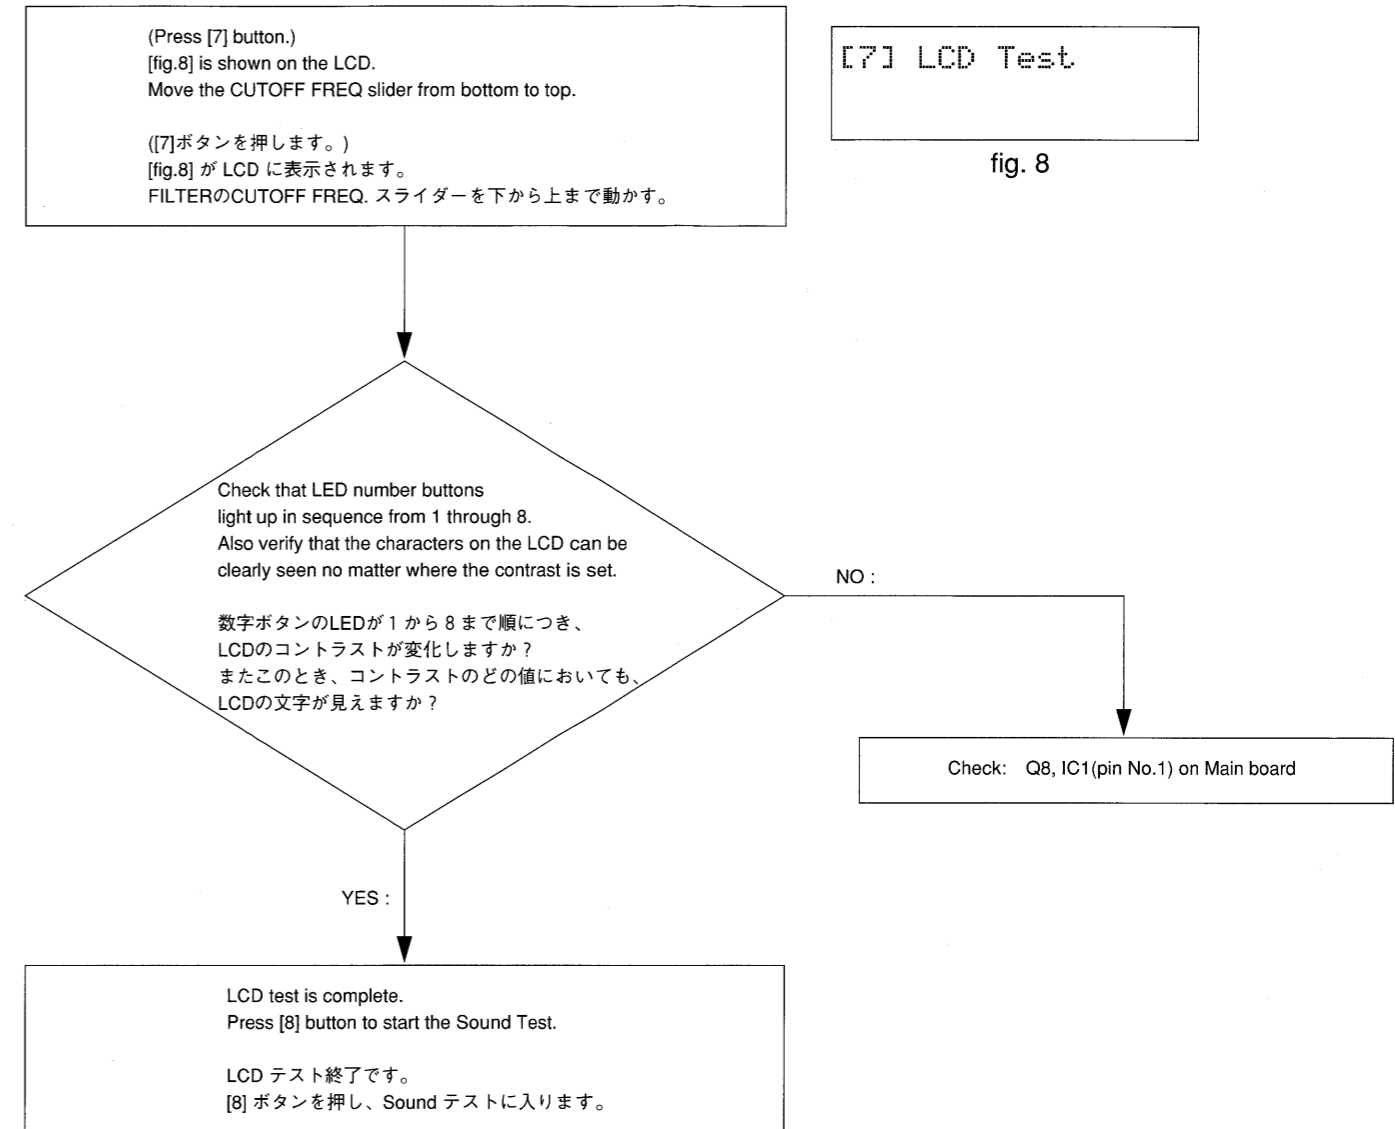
(Press [7] button.)
[fig.8] is shown on the LCD.
Move the CUTOFF FREQ slider from bottom to top.

([7]ボタンを押します。)
[fig.8] が LCD に表示されます。
FILTERのCUTOFF FREQ. スライダーを下から上まで動かす。

[7] LCD Test

fig. 8

Check that LED number buttons light up in sequence from 1 through 8.
Also verify that the characters on the LCD can be clearly seen no matter where the contrast is set.

数字ボタンのLEDが 1 から 8 まで順につき、
LCDのコントラストが変化しますか？
またこのとき、コントラストのどの値においても、
LCDの文字が見えますか？

NO :

Check: Q8, IC1(pin No.1) on Main board

YES :

LCD test is complete.
Press [8] button to start the Sound Test.

LCD テスト終了です。
[8] ボタンを押し、Sound テストに入ります。